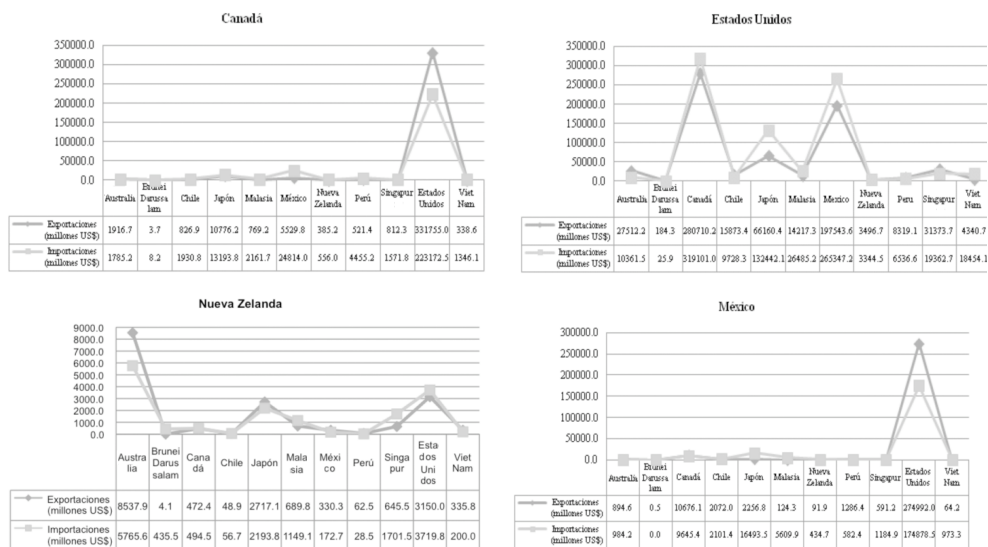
Canadá

350000.0
300000.0
250000.0
200000.0
150000.0
100000.0
50000.0
0.0

| | Australia | Brunei Darussalam | Chile | Japón | Malasia | México | Nueva Zelanda | Perú | Singapur | Estados Unidos | Viet Nam |
|---|---|---|---|---|---|---|---|---|---|---|---|
| Exportaciones (millones US$) | 1916.7 | 3.7 | 826.9 | 10776.2 | 769.2 | 5529.8 | 385.2 | 521.4 | 812.3 | 331755.0 | 338.6 |
| Importaciones (millones US$) | 1785.2 | 8.2 | 1930.8 | 13193.8 | 2161.7 | 24814.0 | 556.0 | 4455.2 | 1571.8 | 223172.5 | 1346.1 |

Estados Unidos

350000.0
300000.0
250000.0
200000.0
150000.0
100000.0
50000.0
0.0

| | Australia | Brunei Darussalam | Canadá | Chile | Japón | Malasia | Mexico | Nueva Zelanda | Peru | Singapur | Viet Nam |
|---|---|---|---|---|---|---|---|---|---|---|---|
| Exportaciones (millones US$) | 27512.2 | 184.3 | 280710.2 | 15873.4 | 66160.4 | 14217.3 | 197543.6 | 3496.7 | 8319.1 | 31373.7 | 4340.7 |
| Importaciones (millones US$) | 10361.5 | 25.9 | 319101.0 | 9728.3 | 132442.1 | 26485.2 | 265347.2 | 3344.5 | 6536.6 | 19362.7 | 18454.1 |

Nueva Zelanda

9000.0
8000.0
7000.0
6000.0
5000.0
4000.0
3000.0
2000.0
1000.0
0.00

| | Australia | Brunei Darussalam | Canadá | Chile | Japón | Malasia | México | Perú | Singapur | Estados Unidos | Viet Nam |
|---|---|---|---|---|---|---|---|---|---|---|---|
| Exportaciones (millones US$) | 8537.9 | 4.1 | 472.4 | 48.9 | 2717.1 | 689.8 | 330.3 | 62.5 | 645.5 | 3150.0 | 335.8 |
| Importaciones (millones US$) | 5765.6 | 435.5 | 494.5 | 56.7 | 2193.8 | 1149.1 | 172.7 | 28.5 | 1701.5 | 3719.8 | 200.0 |

México

300000.0
250000.0
200000.0
150000.0
100000.0
50000.0
0.0

| | Australia | Brunei Darussalam | Canadá | Chile | Japón | Malasia | Nueva Zelanda | Perú | Singapur | Estados Unidos | Viet Nam |
|---|---|---|---|---|---|---|---|---|---|---|---|
| Exportaciones (millones US$) | 894.6 | 0.5 | 10676.1 | 2072.0 | 2256.8 | 124.3 | 91.9 | 1286.4 | 591.2 | 274992.0 | 64.2 |
| Importaciones (millones US$) | 984.2 | 0.0 | 9645.4 | 2101.4 | 16493.5 | 5609.9 | 434.7 | 582.4 | 1184.9 | 174878.5 | 973.3 |